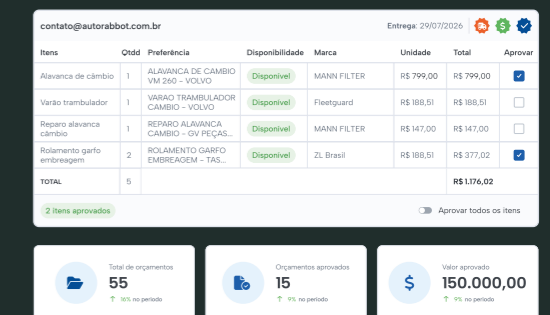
contato@autorabbot.com.br

Entrega: 29/07/2026

| Itens | Qtdd | Preferência | Disponibilidade | Marca | Unidade | Total | Aprovar |
|---|---|---|---|---|---|---|---|
| Alavanca de câmbio | 1 | ALAVANCA DE CAMBIO VM 260 - VOLVO | Disponível | MANN FILTER | R$ 799,00 | R$ 799,00 | ☑ |
| Varão trambulador | 1 | VARAO TRAMBULADOR CAMBIO - VOLVO | Disponível | Fleetguard | R$ 188,51 | R$ 188,51 | ☐ |
| Reparo alavanca câmbio | 1 | REPARO ALAVANCA CAMBIO - GV PEÇAS... | Disponível | MANN FILTER | R$ 147,00 | R$ 147,00 | ☐ |
| Rolamento garfo embreagem | 2 | ROLAMENTO GARFO EMBREAGEM - TAS... | Disponível | ZL Brasil | R$ 188,51 | R$ 377,02 | ☑ |
| TOTAL | 5 | | | | | R$ 1.176,02 | |

2 itens aprovados

Aprovar todos os itens

Total de orçamentos
55
↑ 16% no período

Orçamentos aprovados
15
↑ 9% no período

Valor aprovado
150.000,00
↑ 9% no período